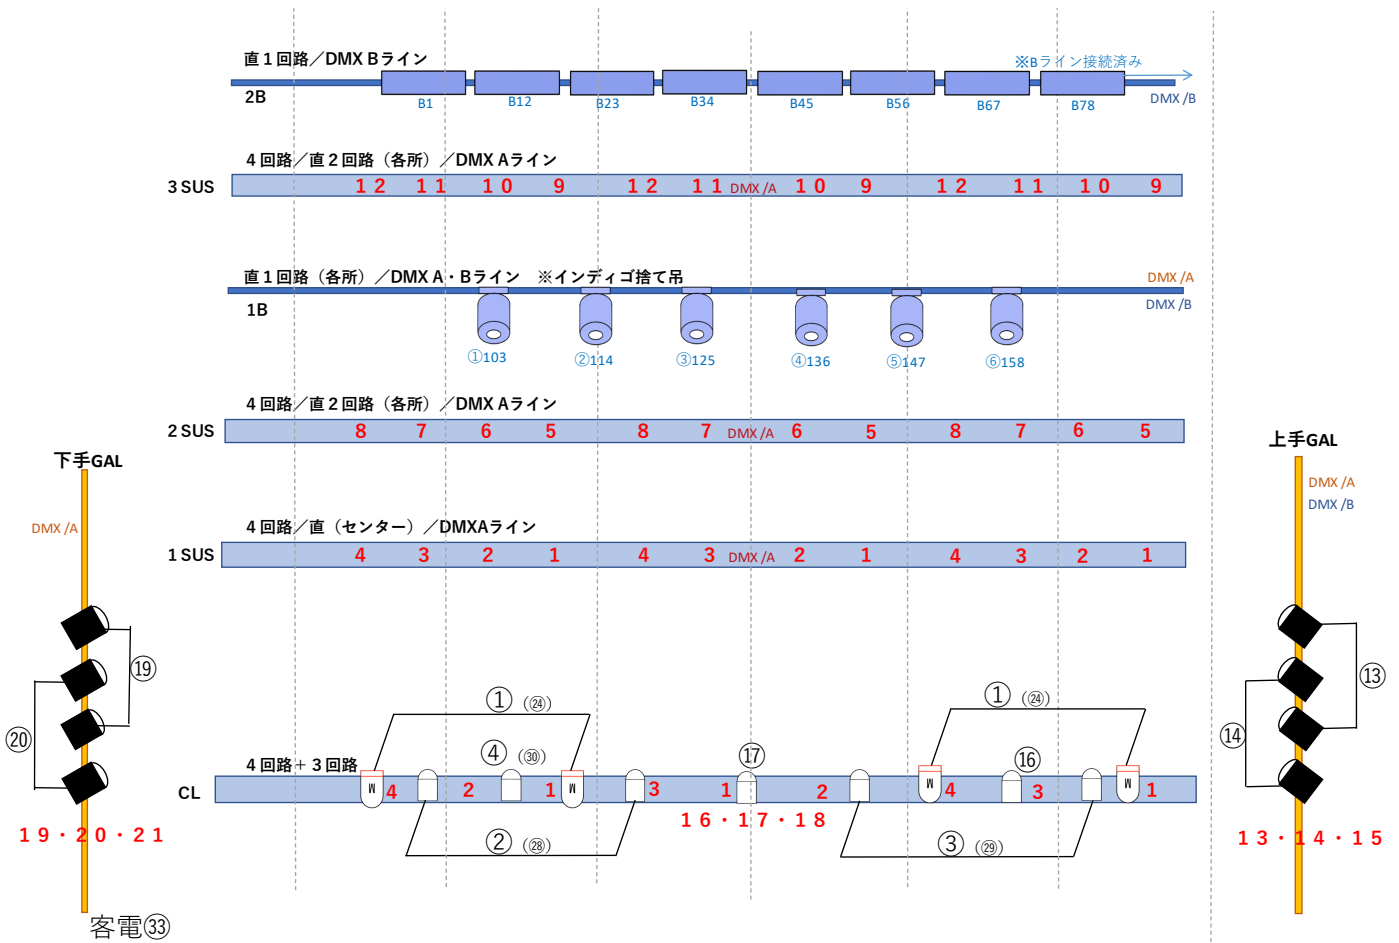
直１回路／DMX Bライン
※Bライン接続済み
2B
B1 B12 B23 B34 B45 B56 B67 B78
DMX /B

４回路／直２回路（各所）／DMX Aライン
3 SUS
１２ １１ １０ ９ １２ １１ DMX /A １０ ９ １２ １１ １０ ９

直１回路（各所）／DMX A・Bライン ※インディゴ捨て吊
DMX /A
1B
DMX /B
①103 ②114 ③125 ④136 ⑤147 ⑥158

４回路／直２回路（各所）／DMX Aライン
2 SUS
8 7 6 5 8 7 DMX /A 6 5 8 7 6 5

下手GAL
上手GAL
DMX /A
DMX /A
DMX /B

４回路／直（センター）／DMXAライン
1 SUS
4 3 2 1 4 3 DMX /A 2 1 4 3 2 1

⑲
⑳
⑬
⑭
① (㉔)
④ (㉚)
⑰
① (㉔)
⑯
４回路＋３回路
CL
W 4 2 1 W 3 1 2 W 4 3 W 1
② (㉘)
１６・１７・１８
③ (㉙)
１９・２０・２１
１３・１４・１５
客電㉝